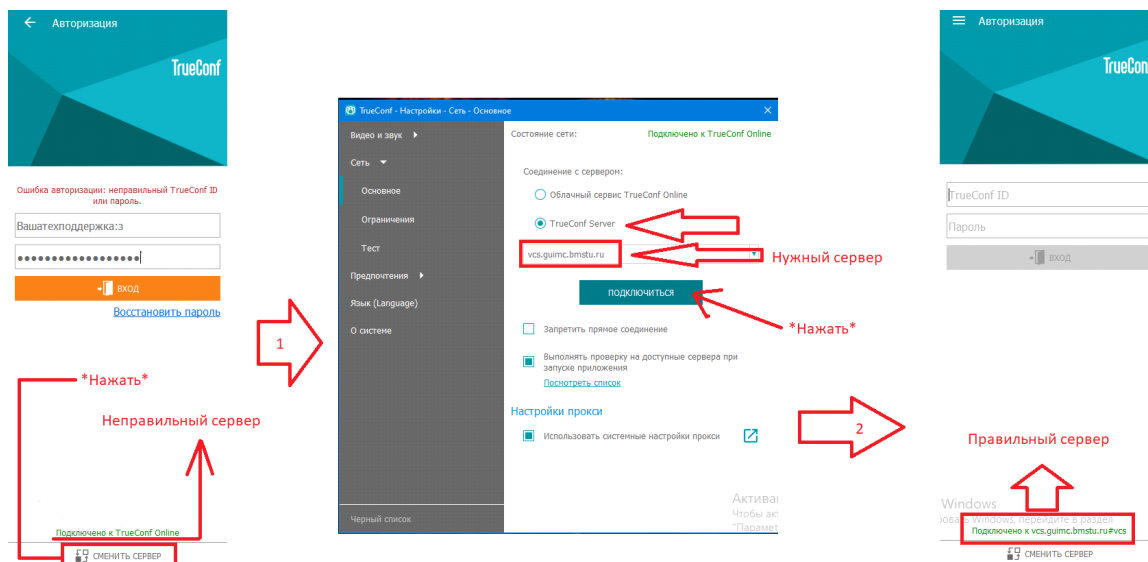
Авторизация

TrueConf

Ошибка авторизации: неправильный TrueConf ID или пароль.

Ваштехподдержка:з

ВХОД

Восстановить пароль

*Нажать*

Неправильный сервер

Подключено к TrueConf Online

СМЕНИТЬ СЕРВЕР

1

TrueConf - Настройки - Сеть - Основное

Видео и звук

Сеть

Основное

Ограничения

Тест

Предпочтения

Язык (Language)

О системе

Черный список

Состояние сети:

Подключено к TrueConf Online

Соединение с сервером:

Облачный сервис TrueConf Online

TrueConf Server

vcs.guimc.bmstu.ru

Нужный сервер

ПОДКЛЮЧИТЬСЯ

*Нажать*

Запретить прямое соединение

Выполнять проверку на доступные сервера при запуске приложения

Посмотреть список

Настройки прокси

Использовать системные настройки прокси

Актива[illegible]
Чтобы акт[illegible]
"Парамет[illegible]

2

Авторизация

TrueConf

TrueConf ID

Пароль

ВХОД

Правильный сервер

Windows
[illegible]ровать Windows, перейдите в раздел

Подключено к vcs.guimc.bmstu.ru#vcs

СМЕНИТЬ СЕРВЕР